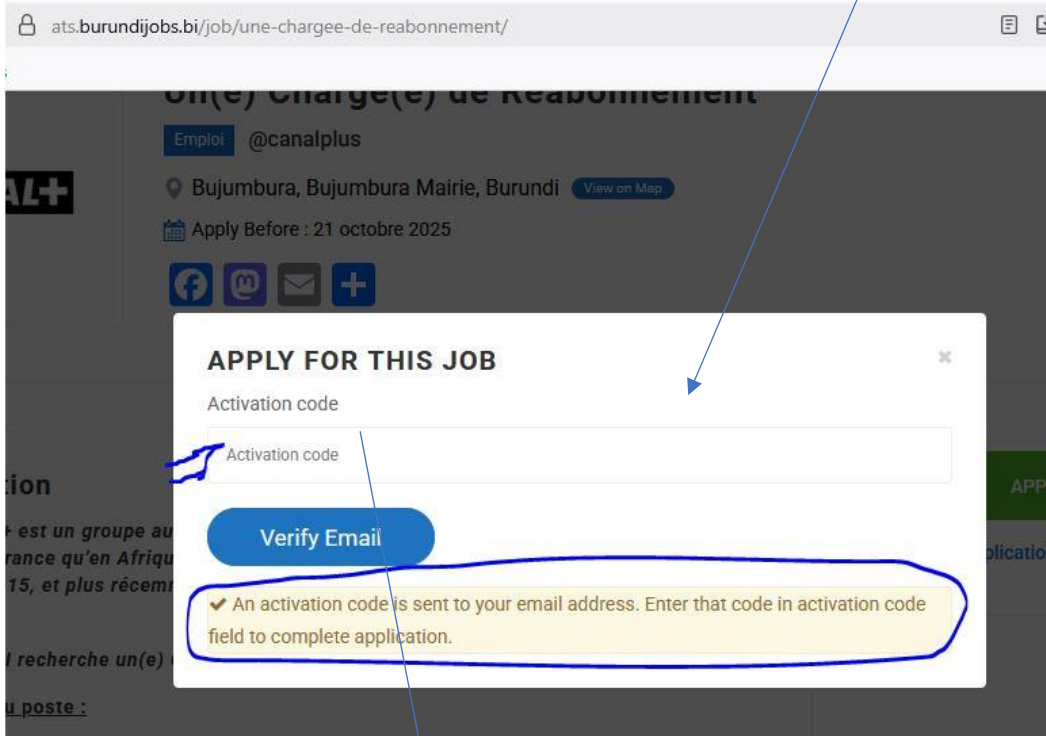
ats.burundijobs.bi/job/une-chargee-de-reabonnement/

Un(e) Chargé(e) de Réabonnement

Emploi @canalplus

AL+

Bujumbura, Bujumbura Mairie, Burundi View on Map

Apply Before : 21 octobre 2025

APPLY FOR THIS JOB

×

Activation code

Activation code

Verify Email

✔ An activation code is sent to your email address. Enter that code in activation code field to complete application.

tion

+ est un groupe au
rance qu'en Afriqu
15, et plus récemm

l recherche un(e)

u poste :

APP

plicatio